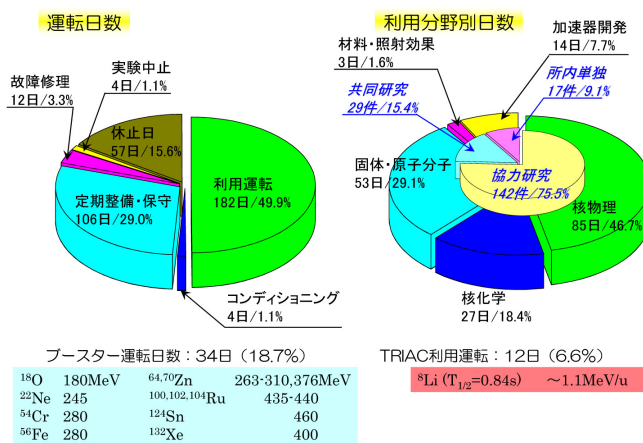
運転日数

実験中止
4日/1.1%

故障修理
12日/3.3%

休止日
57日/15.6%

定期整備・保守
106日/29.0%

利用運転
182日/49.9%

コンディショニング
4日/1.1%

利用分野別日数

加速器開発
14日/7.7%

材料・照射効果
3日/1.6%

所内単独
17件/9.1%

共同研究
29件/15.4%

固体・原子分子
53日/29.1%

協力研究
142件/75.5%

核物理
85日/46.7%

核化学
27日/18.4%

ブースター運転日数：34日（18.7%）

| $^{18}$O 180MeV | $^{64,70}$Zn 263·310,376MeV |
|---|---|
| $^{22}$Ne 245 | $^{100,102,104}$Ru 435·440 |
| $^{54}$Cr 280 | $^{124}$Sn 460 |
| $^{56}$Fe 280 | $^{132}$Xe 400 |

TRIAC利用運転：12日（6.6%）

$^{8}$Li ($T_{1/2}$=0.84s) ～1.1MeV/u